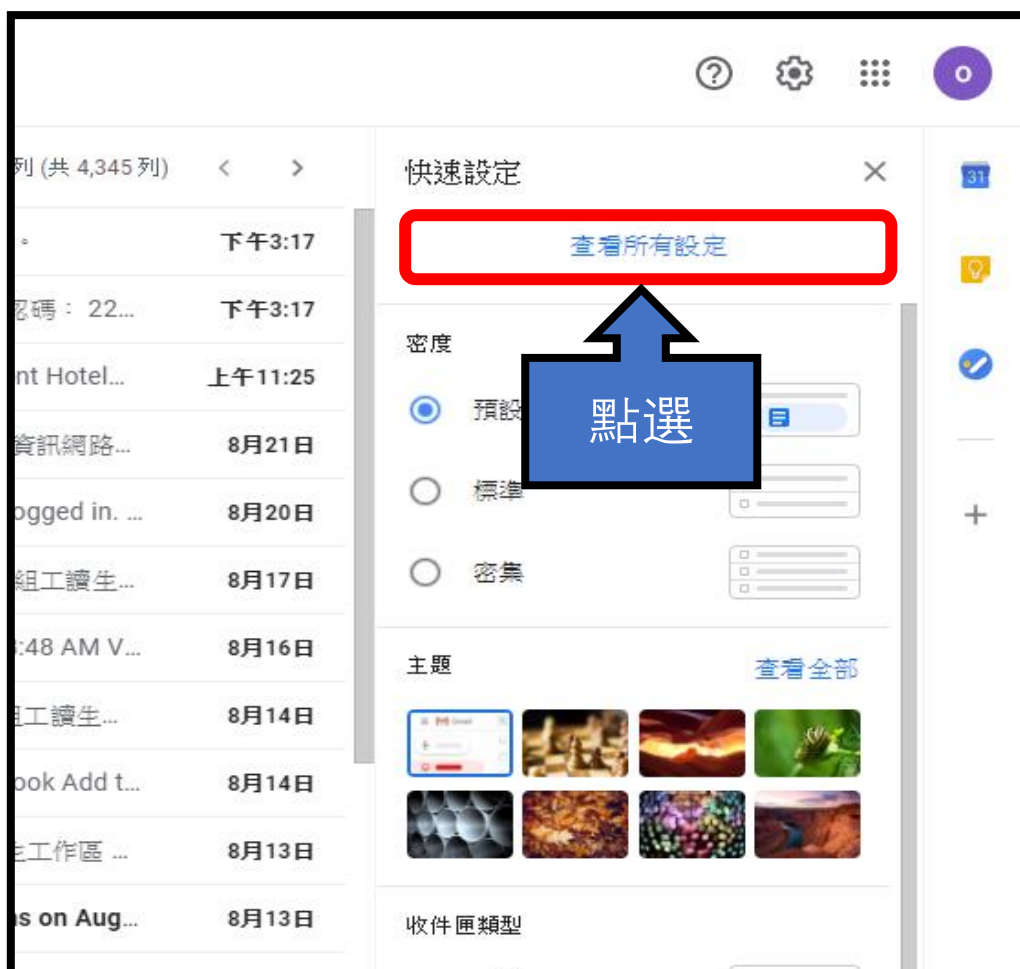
o

列 (共 4,345 列)

。 下午3:17
認碼： 22... 下午3:17
nt Hotel... 上午11:25
資訊網路... 8月21日
ogged in. ... 8月20日
組工讀生... 8月17日
:48 AM V... 8月16日
組工讀生... 8月14日
ook Add t... 8月14日
生工作區 ... 8月13日
s on Aug... 8月13日

快速設定

查看所有設定

點選

密度

預設

標準

密集

主題

查看全部

收件匣類型

31

+